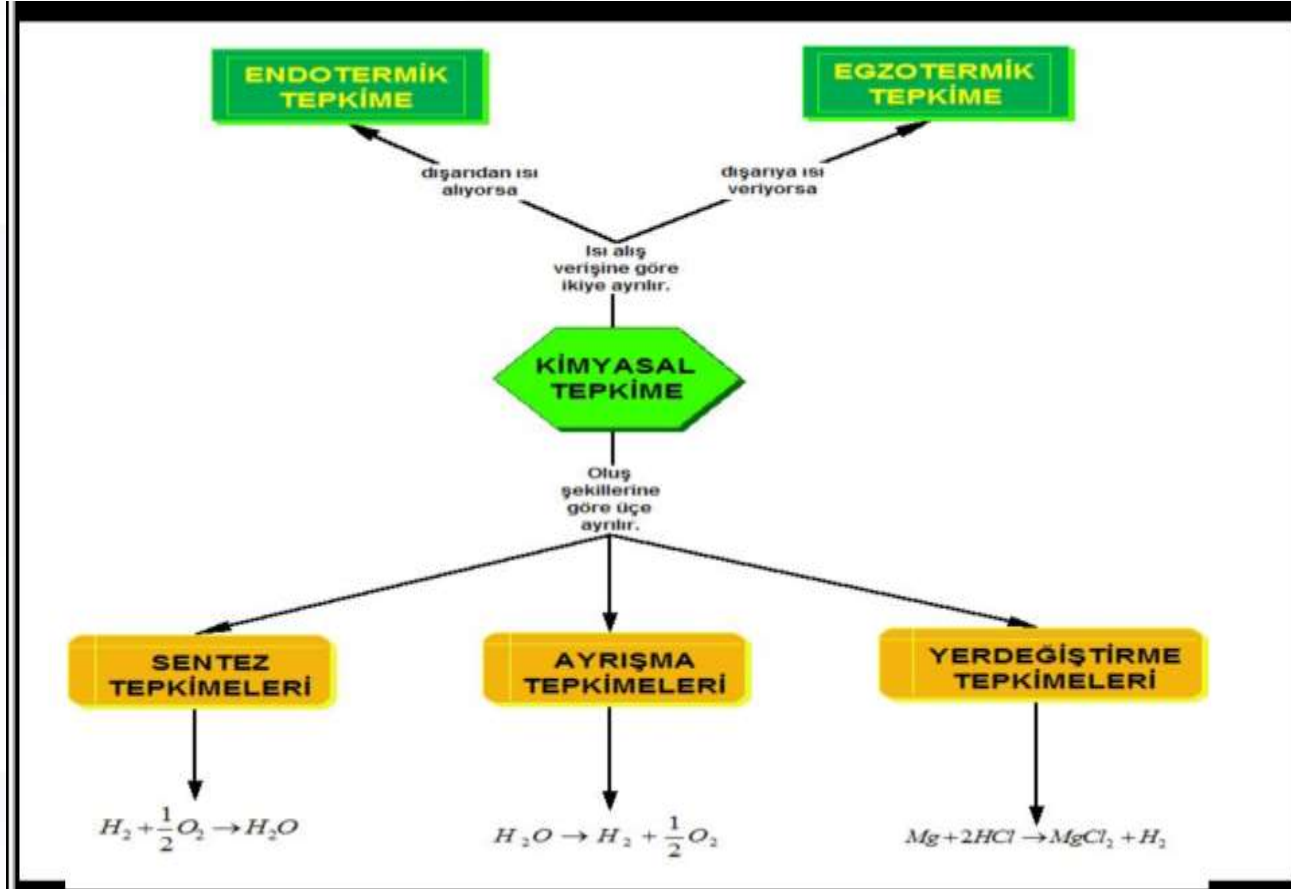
ENDOTERMİK TEPKİME

EGZOTERMİK TEPKİME

dışarıdan ısı alıyorsa

dışarıya ısı veriyorsa

Isı alış verişine göre ikiye ayrılır.

KİMYASAL TEPKİME

Oluş şekillerine göre üçe ayrılır.

SENTEZ TEPKİMELERİ

AYRIŞMA TEPKİMELERİ

YERDEĞİŞTİRME TEPKİMELERİ

$H_2 + \frac{1}{2}O_2 \rightarrow H_2O$

$H_2O \rightarrow H_2 + \frac{1}{2}O_2$

$Mg + 2HCl \rightarrow MgCl_2 + H_2$